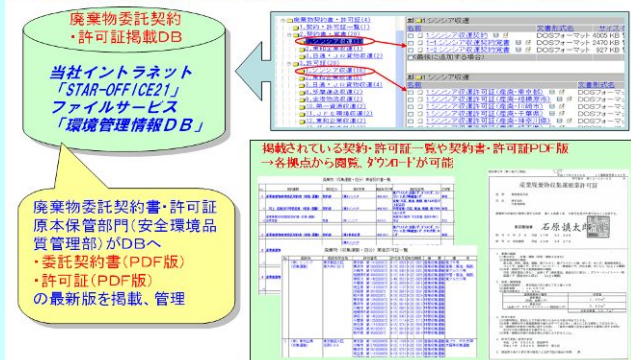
廃棄物委託契約
・許可証掲載DB

当社イントラネット
「STAR-OFFICE21」
ファイルサービス
「環境管理情報DB」

廃棄物委託契約書・許可証原本保管部門（安全環境品質管理部）がDBへ
・委託契約書（PDF版）
・許可証（PDF版）
の最新版を掲載、管理

廃棄物契約・許可証(4)
1.契約・許可証一覧(1)
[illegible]

1シンシア収運

文書形式 サイズ
1シンシア収運契約 DOSフォーマット 4005 KB
1-1シンシア収運契約変更 DOSフォーマット 2470 KB
1-2シンシア収運契約変更 DOSフォーマット 927 KB
最後に追加する場合

1シンシア収運
文書形式
1シンシア許可証(産廃・東京都) DOSフォーマ
1シンシア許可証(産廃・埼玉県) DOSフォーマ
1シンシア許可証(産廃・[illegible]) DOSフォーマ
1シンシア許可証(産廃・千葉県) DOSフォーマ
1シンシア許可証(産廃・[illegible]) DOSフォーマ

掲載されている契約・許可証一覧や契約書・許可証PDF版
→各拠点から閲覧、ダウンロードが可能

産業廃棄物収集運搬業許可証

石原慎太郎